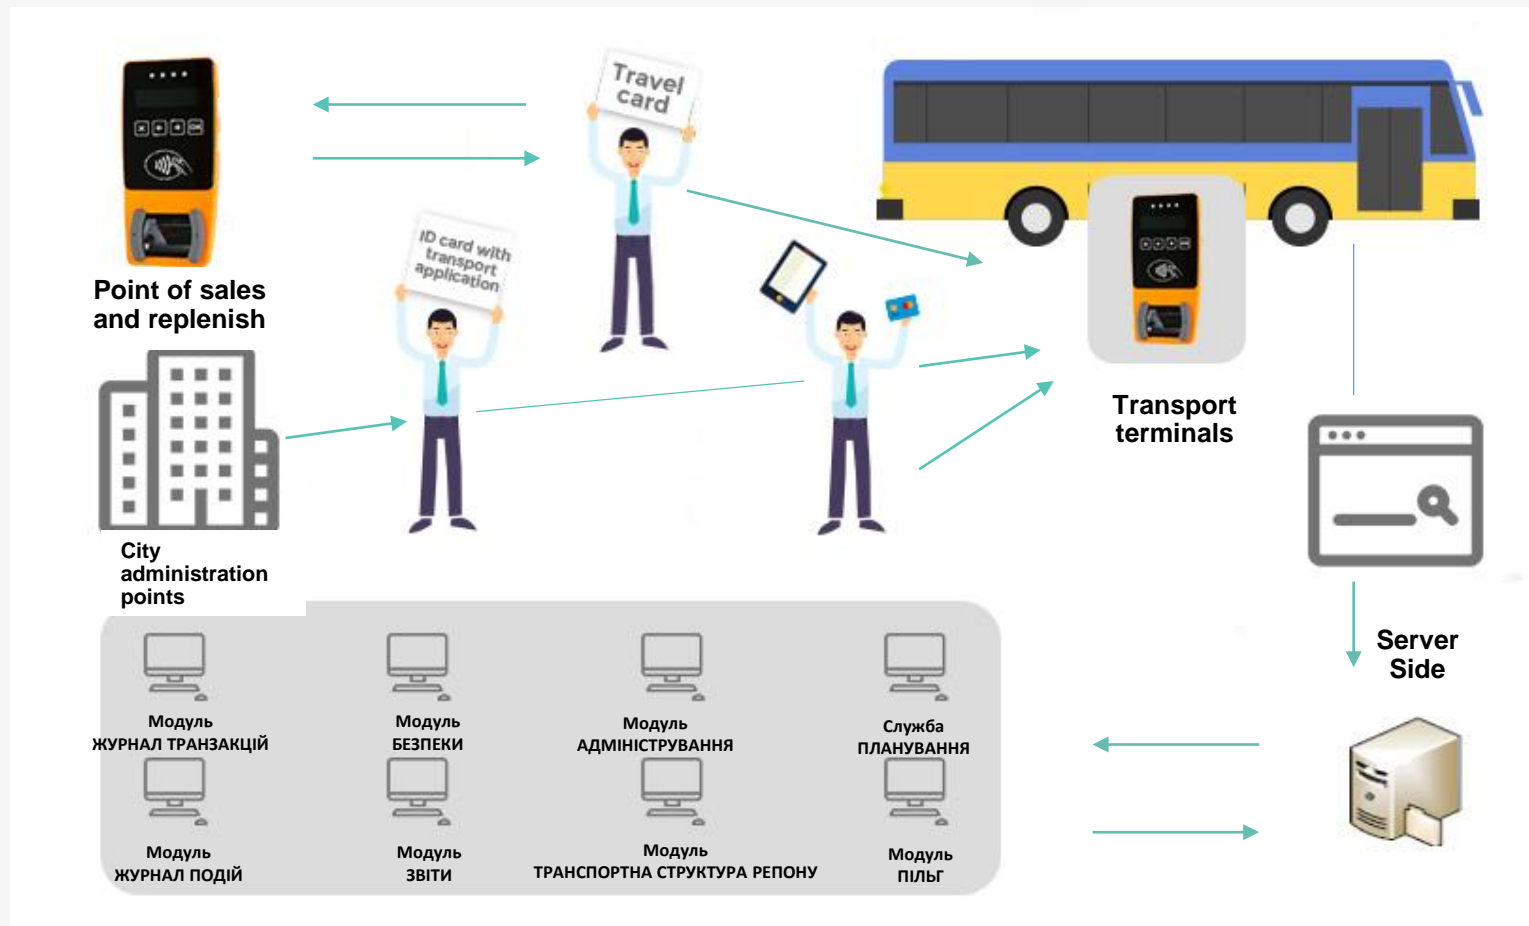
Point of sales and replenish

Travel card

ID card with transport application

Transport terminals

City administration points

Server Side

Модуль
ЖУРНАЛ ТРАНЗАКЦІЙ

Модуль
БЕЗПЕКИ

Модуль
АДМІНІСТРУВАННЯ

Служба
ПЛАНУВАННЯ

Модуль
ЖУРНАЛ ПОДІЙ

Модуль
ЗВІТИ

Модуль
ТРАНСПОРТНА СТРУКТУРА РЕПОНУ

Модуль
ПІЛЬГ